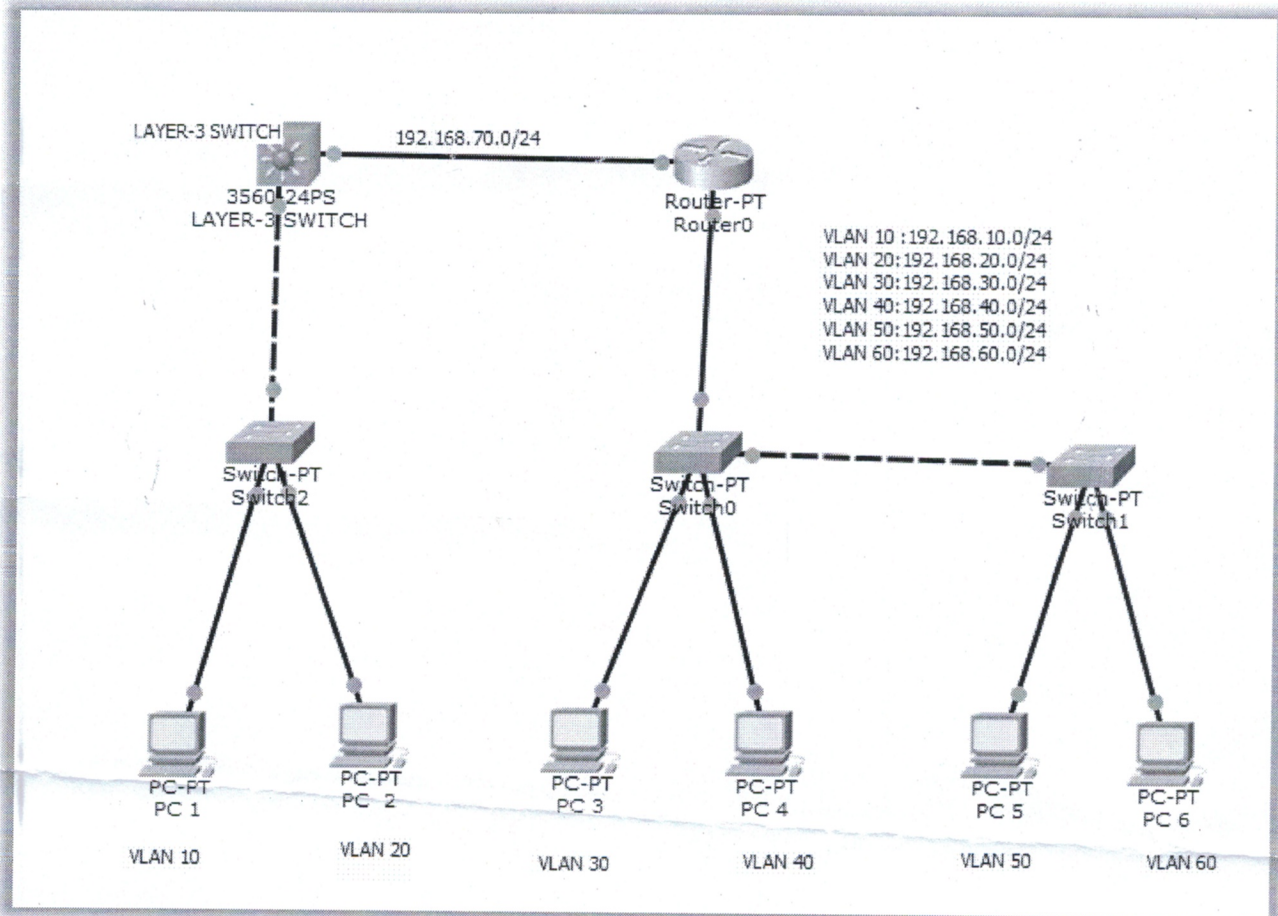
LAYER-3 SWITCH

192.168.70.0/24

3560-24PS
LAYER-3 SWITCH

Router-PT
Router0

VLAN 10 :192.168.10.0/24
VLAN 20:192.168.20.0/24
VLAN 30:192.168.30.0/24
VLAN 40:192.168.40.0/24
VLAN 50:192.168.50.0/24
VLAN 60:192.168.60.0/24

Switch-PT
Switch2

Switch-PT
Switch0

Switch-PT
Switch1

PC-PT
PC 1

PC-PT
PC 2

PC-PT
PC 3

PC-PT
PC 4

PC-PT
PC 5

PC-PT
PC 6

VLAN 10

VLAN 20

VLAN 30

VLAN 40

VLAN 50

VLAN 60